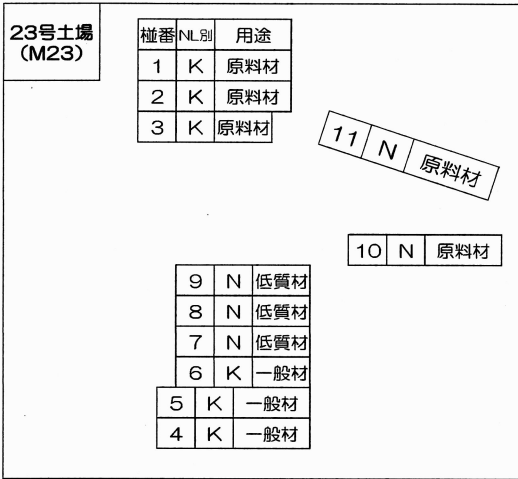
23号土場
(M23)

| 椪番 | NL別 | 用途 |
|---|---|---|
| 1 | K | 原料材 |
| 2 | K | 原料材 |
| 3 | K | 原料材 |

| 11 | N | 原料材 |
|---|---|---|

| 10 | N | 原料材 |
|---|---|---|

| 9 | N | 低質材 |
|---|---|---|
| 8 | N | 低質材 |
| 7 | N | 低質材 |
| 6 | K | 一般材 |
| 5 | K | 一般材 |
| 4 | K | 一般材 |